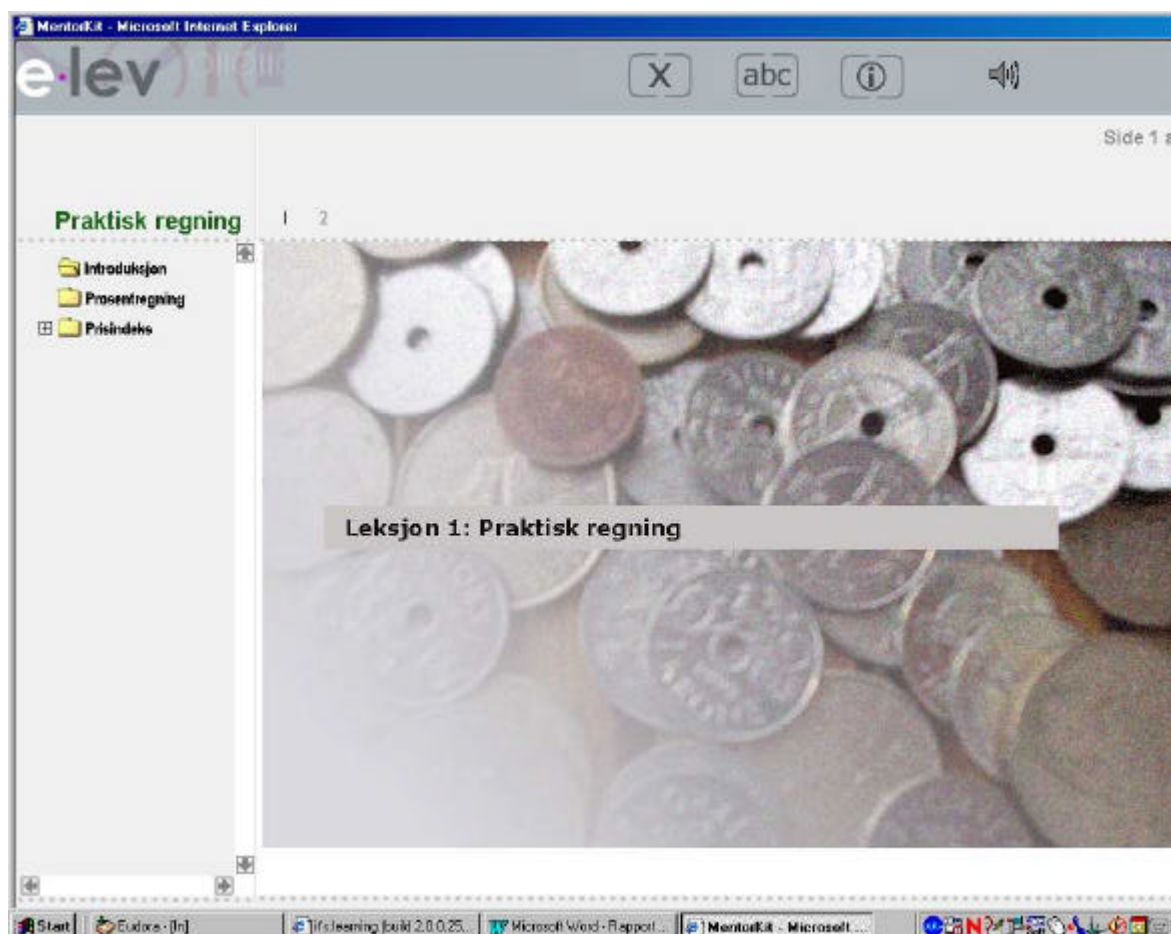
MentorKit - Microsoft Internet Explorer

e·lev

X abc ⓘ

Side 1 s

Praktisk regning

1 2

Introduksjon
Prosentregning
Prisindeks

Leksjon 1: Praktisk regning

Start | Eudora - [In] | Ifs learning build 2.0.0.25... | Microsoft Word - Rapport... | MentorKit - Microsoft ...